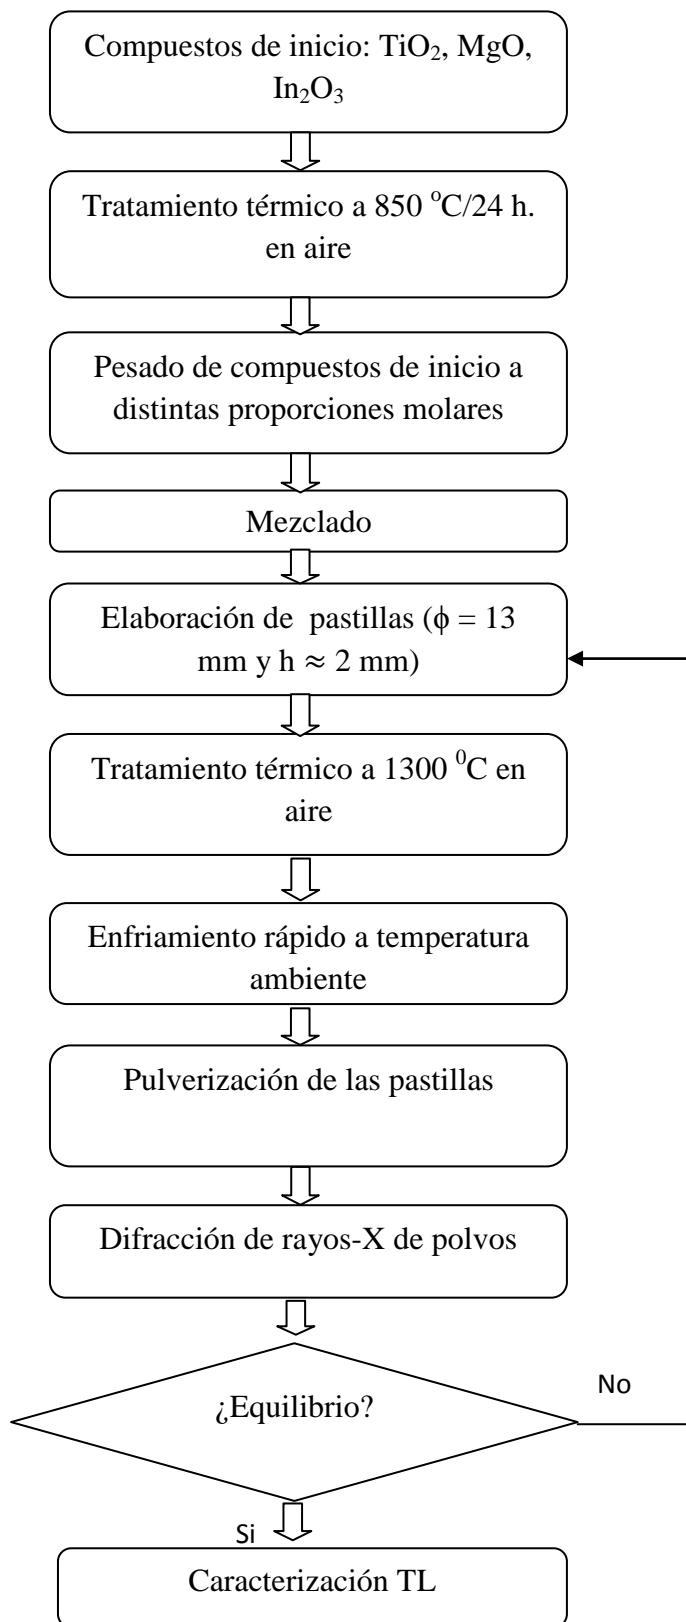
Compuestos de inicio: $TiO_2$, MgO, $In_2O_3$

Tratamiento térmico a 850 $^oC$/24 h. en aire

Pesado de compuestos de inicio a distintas proporciones molares

Mezclado

Elaboración de pastillas ($\phi$ = 13 mm y h $\approx$ 2 mm)

Tratamiento térmico a 1300 $^0C$ en aire

Enfriamiento rápido a temperatura ambiente

Pulverización de las pastillas

Difracción de rayos-X de polvos

¿Equilibrio?

No

Si

Caracterización TL